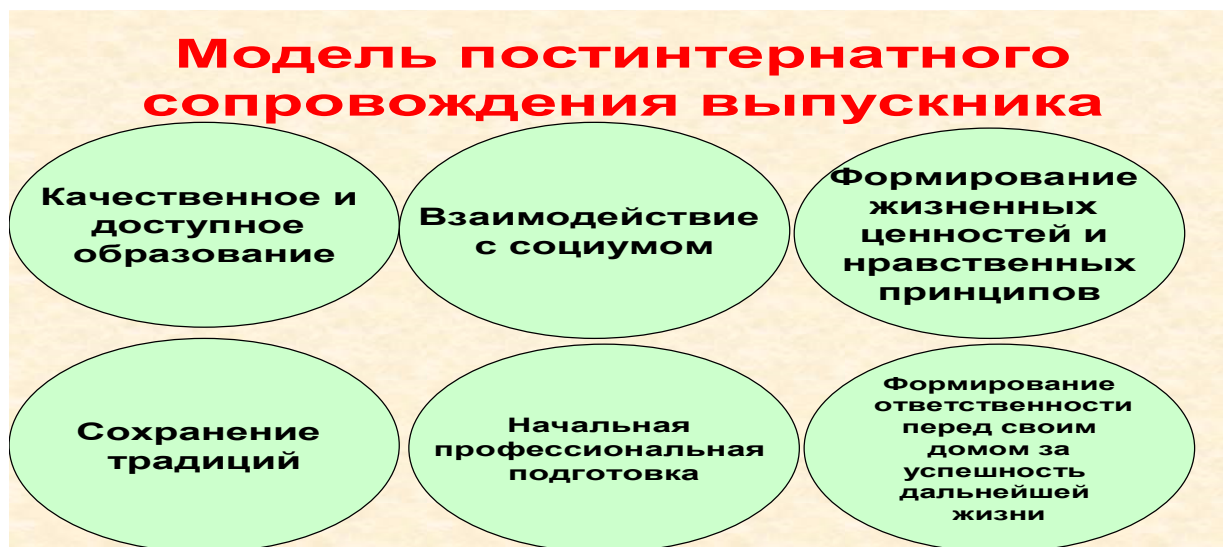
Модель постинтернатного сопровождения выпускника

Качественное и доступное образование

Взаимодействие с социумом

Формирование жизненных ценностей и нравственных принципов

Сохранение традиций

Начальная профессиональная подготовка

Формирование ответственности перед своим домом за успешность дальнейшей жизни